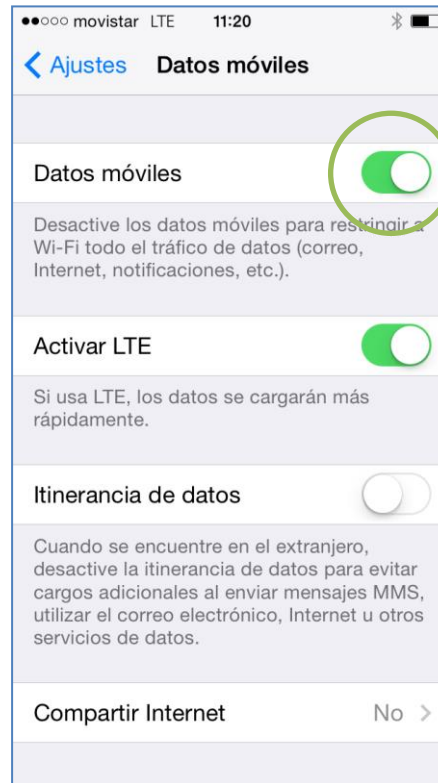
●●○○○ movistar LTE 11:20

Ajustes Datos móviles

Datos móviles

Desactive los datos móviles para restringir a Wi-Fi todo el tráfico de datos (correo, Internet, notificaciones, etc.).

Activar LTE

Si usa LTE, los datos se cargarán más rápidamente.

Itinerancia de datos

Cuando se encuentre en el extranjero, desactive la itinerancia de datos para evitar cargos adicionales al enviar mensajes MMS, utilizar el correo electrónico, Internet u otros servicios de datos.

Compartir Internet No